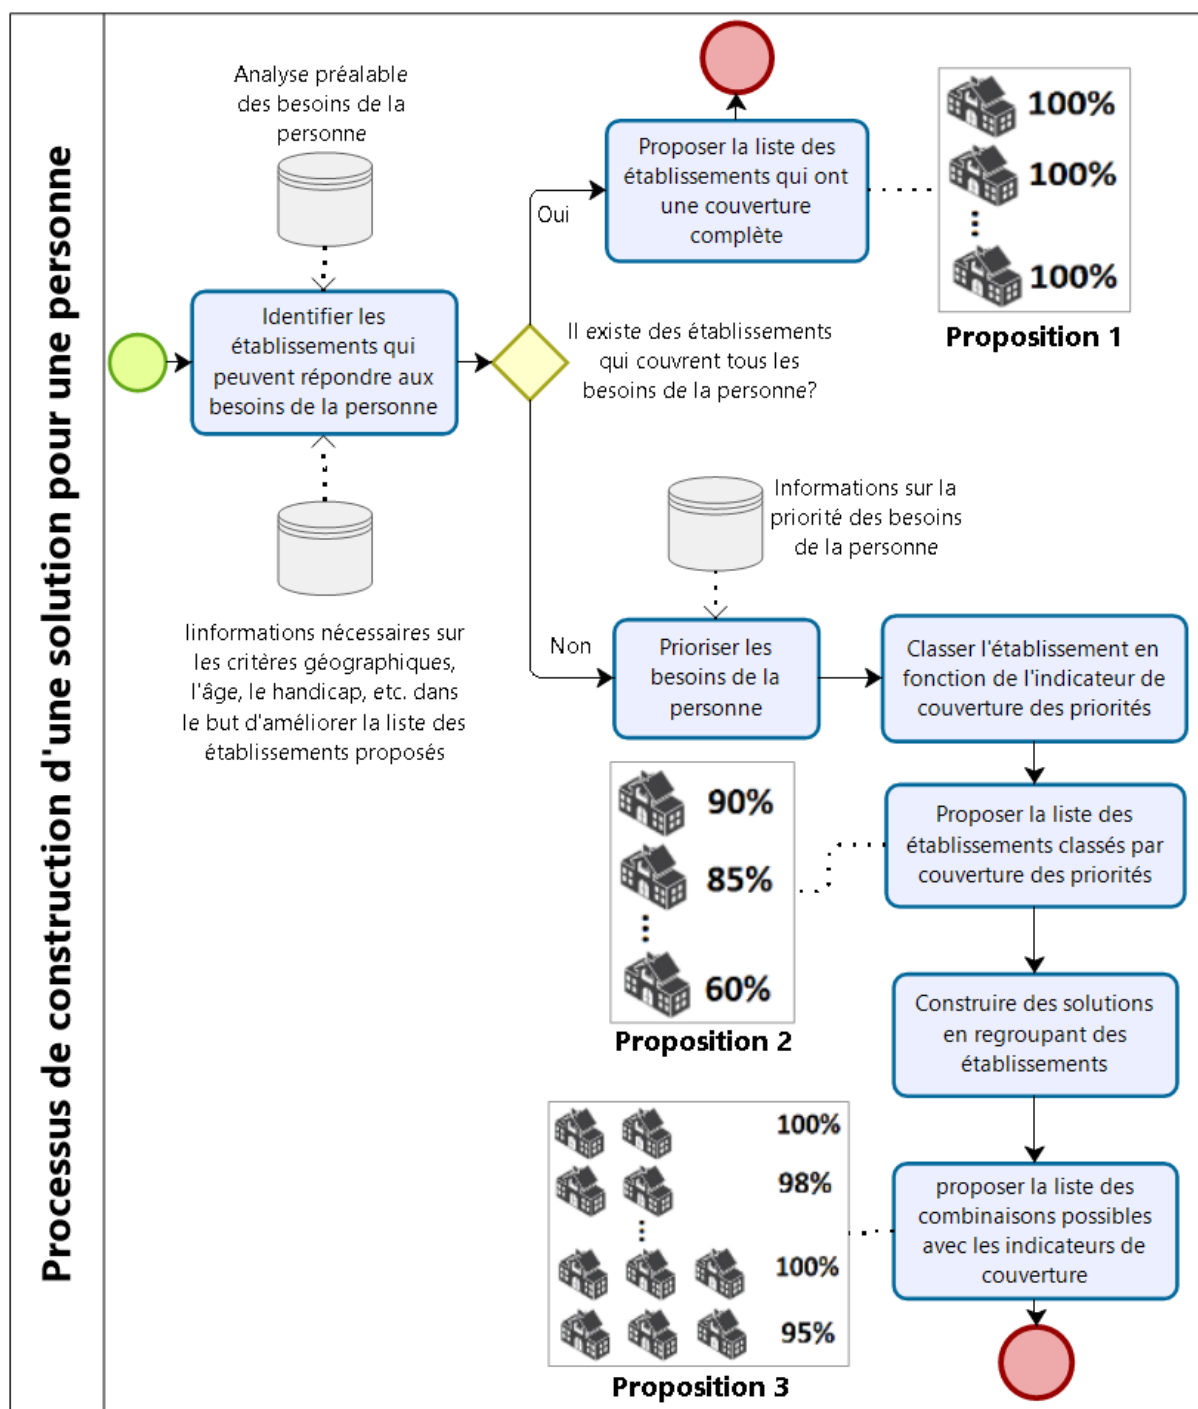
Processus de construction d'une solution pour une personne

Analyse préalable des besoins de la personne

Identifier les établissements qui peuvent répondre aux besoins de la personne

linformations nécessaires sur les critères géographiques, l'âge, le handicap, etc. dans le but d'améliorer la liste des établissements proposés

Il existe des établissements qui couvrent tous les besoins de la personne?

Oui

Proposer la liste des établissements qui ont une couverture complète

100%
100%
100%

Proposition 1

Non

Informations sur la priorité des besoins de la personne

Prioriser les besoins de la personne

Classer l'établissement en fonction de l'indicateur de couverture des priorités

Proposer la liste des établissements classés par couverture des priorités

90%
85%
60%

Proposition 2

Construire des solutions en regroupant des établissements

proposer la liste des combinaisons possibles avec les indicateurs de couverture

100%
98%
100%
95%

Proposition 3